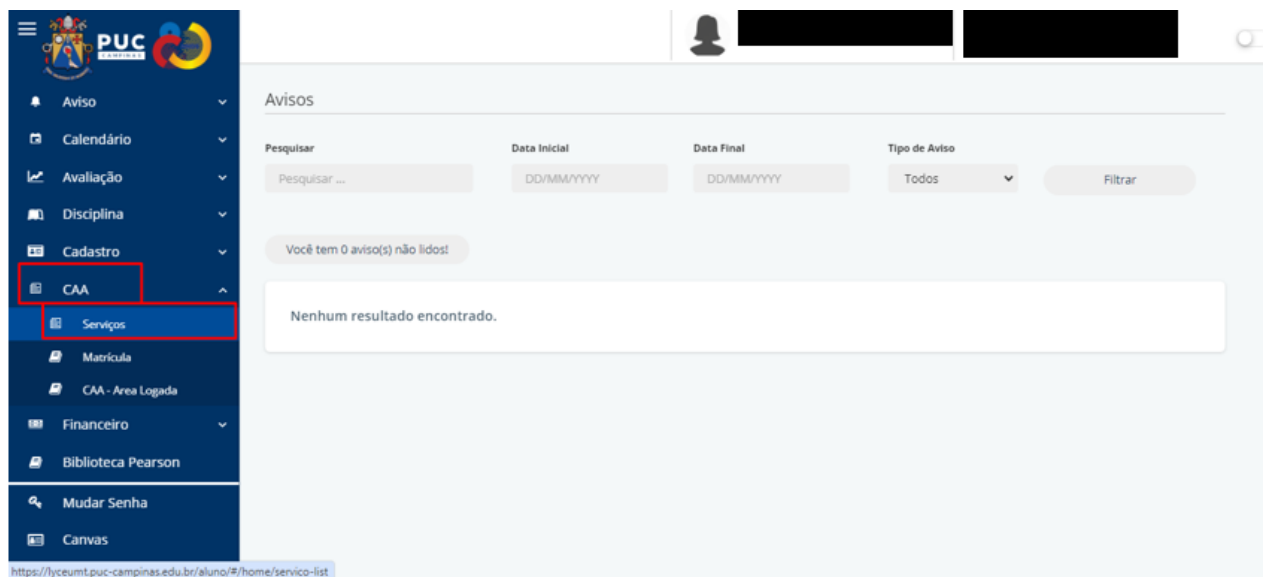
PUC CAMPINAS

Aviso
Calendário
Avaliação
Disciplina
Cadastro
CAA
Serviços
Matrícula
CAA - Area Logada
Financeiro
Biblioteca Pearson
Mudar Senha
Canvas

Avisos

Pesquisar
Pesquisar ...
Data Inicial
DD/MM/YYYY
Data Final
DD/MM/YYYY
Tipo de Aviso
Todos
Filtrar

Você tem 0 aviso(s) não lidos!

Nenhum resultado encontrado.

https://lyceumt.puc-campinas.edu.br/aluno/#/home/servico-list